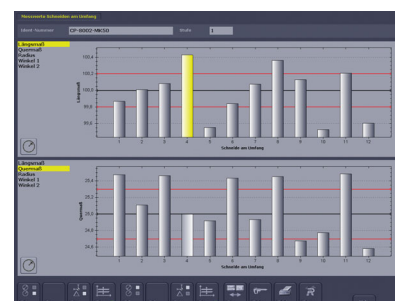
Messwerte Schneiden am Umfang

Ident-Nummer CP-0002-MK50 Stufe 1

Längsmaß
Quermaß
Radius
Winkel 1
Winkel 2

Längsmaß

100,4
100,2
100,0
99,8
99,6

1 2 3 4 5 6 7 8 9 10 11 12
Schneide am Umfang

Längsmaß
Quermaß
Radius
Winkel 1
Winkel 2

Quermaß

25,4
25,2
25,0
24,8
24,6

1 2 3 4 5 6 7 8 9 10 11 12
Schneide am Umfang